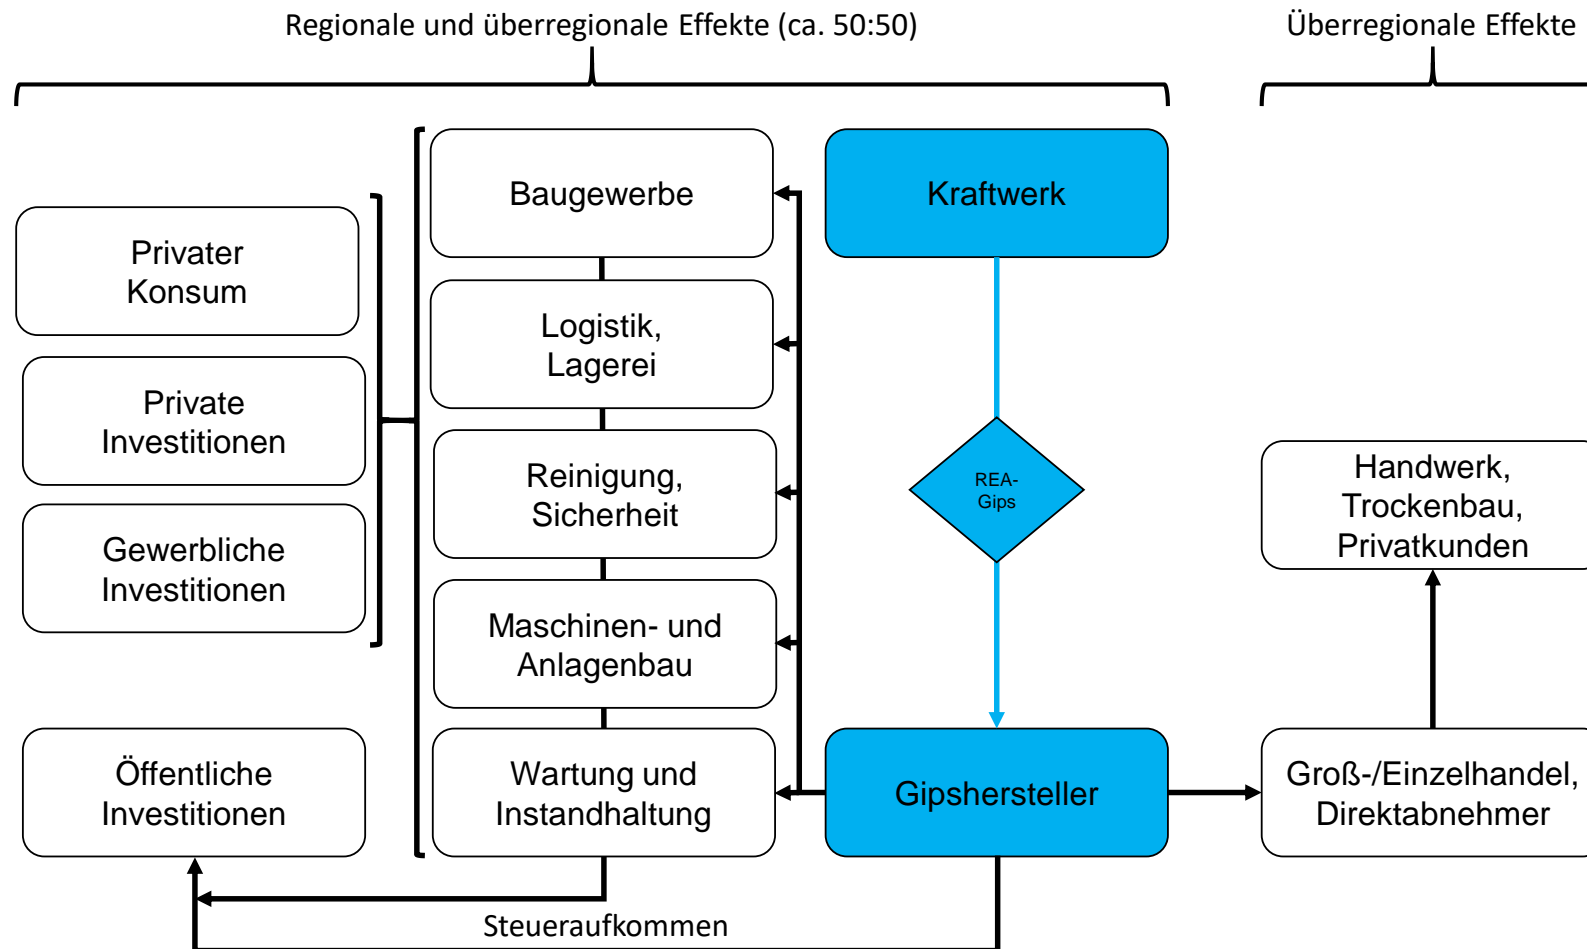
Regionale und überregionale Effekte (ca. 50:50)

Überregionale Effekte

Privater Konsum

Private Investitionen

Gewerbliche Investitionen

Öffentliche Investitionen

Baugewerbe

Logistik, Lagerei

Reinigung, Sicherheit

Maschinen- und Anlagenbau

Wartung und Instandhaltung

Kraftwerk

REA-Gips

Gipshersteller

Handwerk, Trockenbau, Privatkunden

Groß-/Einzelhandel, Direktabnehmer

Steueraufkommen